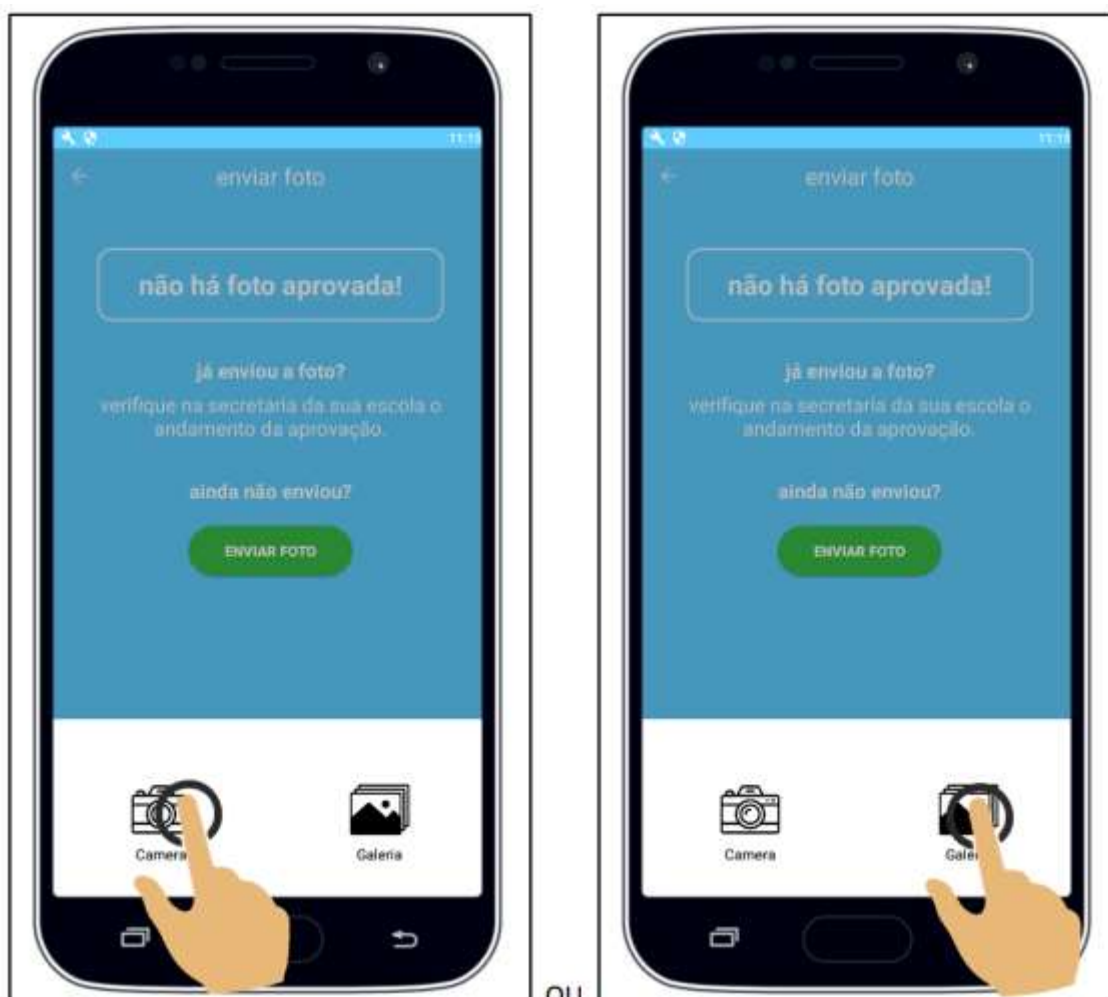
11:11

enviar foto

não há foto aprovada!

já enviou a foto?

verifique na secretaria da sua escola o andamento da aprovação.

ainda não enviou?

ENVIAR FOTO

Camera

Galeria

ou

11:11

enviar foto

não há foto aprovada!

já enviou a foto?

verifique na secretaria da sua escola o andamento da aprovação.

ainda não enviou?

ENVIAR FOTO

Camera

Gale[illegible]